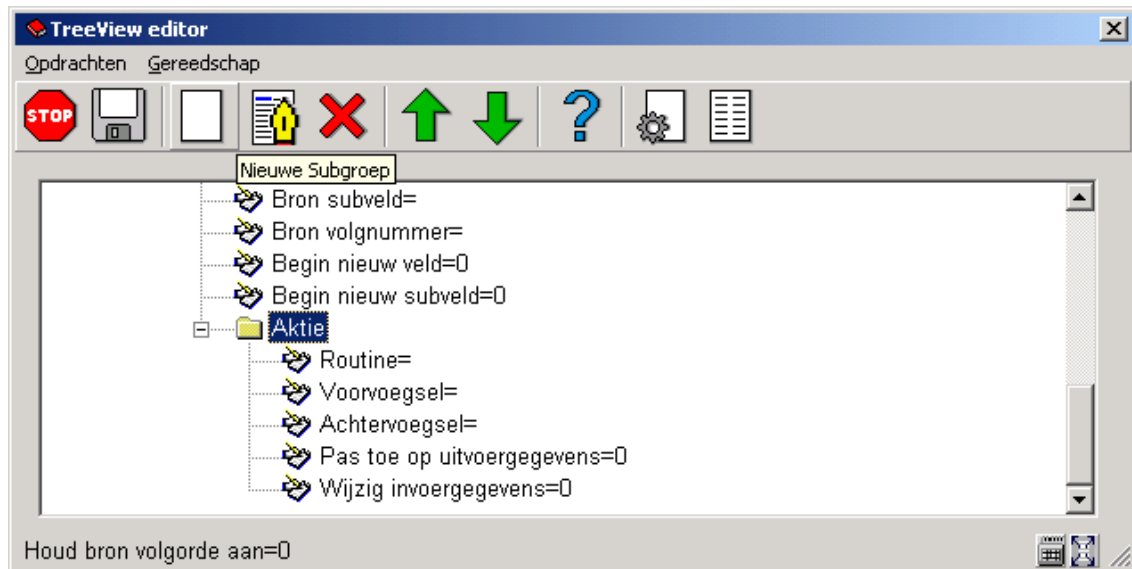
TreeView editor

Opdrachten Gereedschap

STOP

Nieuwe Subgroep

Bron subveld=
Bron volgnummer=
Begin nieuw veld=0
Begin nieuw subveld=0
Aktie
Routine=
Voorvoegsel=
Achtervoegsel=
Pas toe op uitvoergegevens=0
Wijzig invoergegevens=0

Houd bron volgorde aan=0